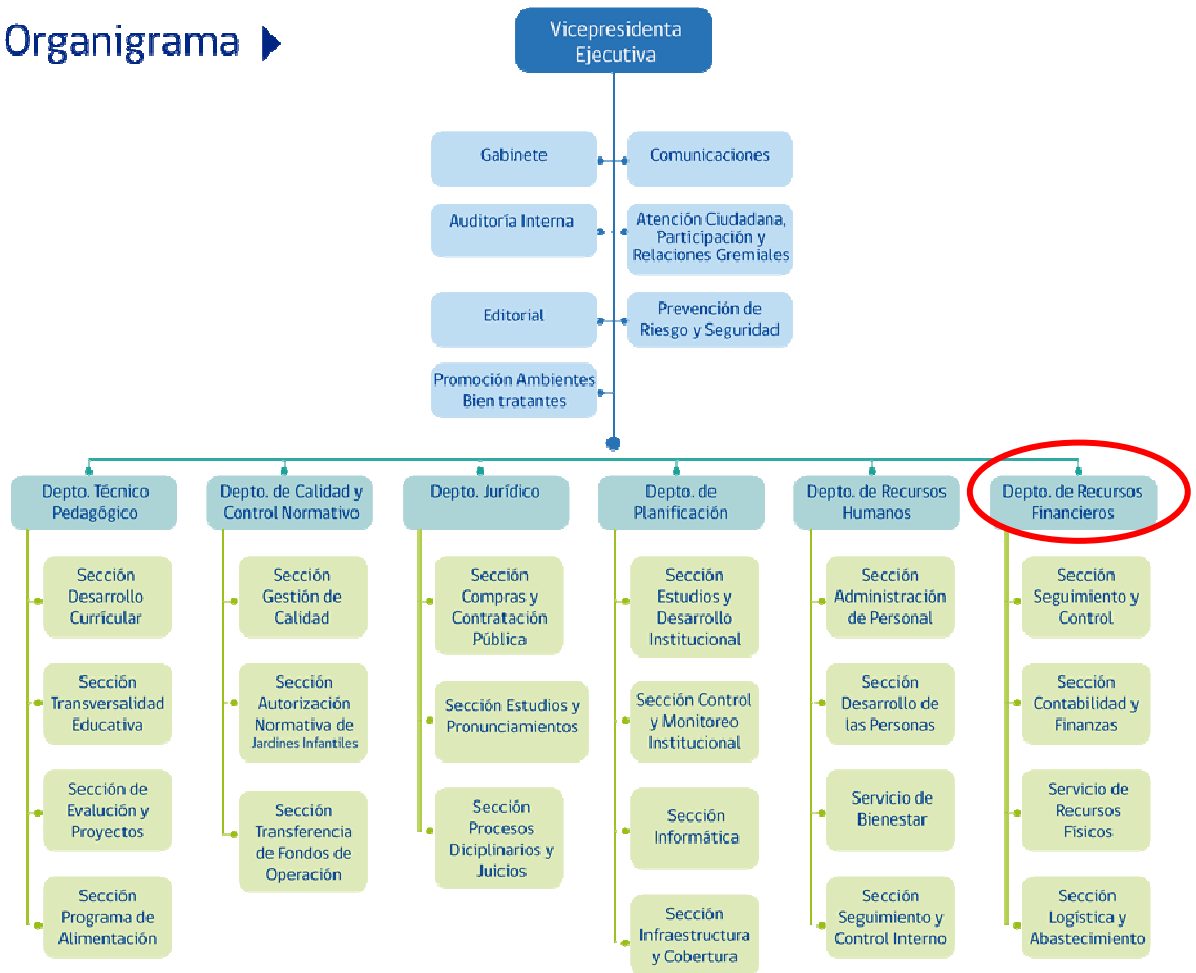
Organigrama

Vicepresidenta Ejecutiva

Gabinete

Comunicaciones

Auditoría Interna

Atención Ciudadana, Participación y Relaciones Gremiales

Editorial

Prevención de Riesgo y Seguridad

Promoción Ambientes Bien tratantes

Depto. Técnico Pedagógico

Sección Desarrollo Curricular

Sección Transversalidad Educativa

Sección de Evaluación y Proyectos

Sección Programa de Alimentación

Depto. de Calidad y Control Normativo

Sección Gestión de Calidad

Sección Autorización Normativa de Jardines Infantiles

Sección Transferencia de Fondos de Operación

Depto. Jurídico

Sección Compras y Contratación Pública

Sección Estudios y Pronunciamientos

Sección Procesos Diciplinarios y Juicios

Depto. de Planificación

Sección Estudios y Desarrollo Institucional

Sección Control y Monitoreo Institucional

Sección Informática

Sección Infraestructura y Cobertura

Depto. de Recursos Humanos

Sección Administración de Personal

Sección Desarrollo de las Personas

Servicio de Bienestar

Sección Seguimiento y Control Interno

Depto. de Recursos Financieros

Sección Seguimiento y Control

Sección Contabilidad y Finanzas

Servicio de Recursos Físicos

Sección Logística y Abastecimiento